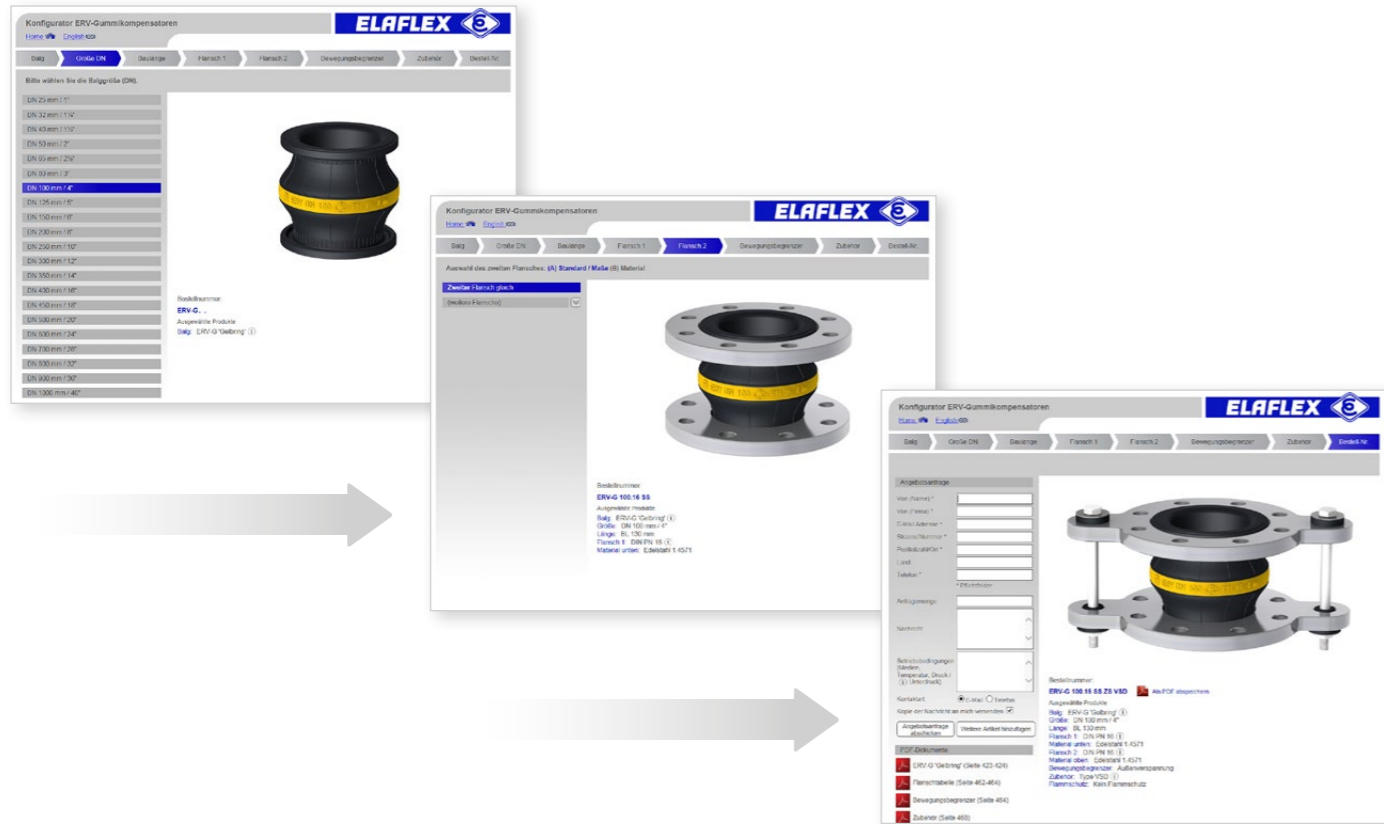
Konfigurator ERV-Gummikompensatoren
Home English
ELAFLEX

Balg | Größe DN | Baulänge | Flansch 1 | Flansch 2 | Bewegungsbegrenzer | Zubehör | Bestell-Nr.

Bitte wählen Sie die Balggröße (DN).

DN 25 mm / 1"
DN 32 mm / 1¼"
DN 40 mm / 1½"
DN 50 mm / 2"
DN 65 mm / 2½"
DN 80 mm / 3"
DN 100 mm / 4"
DN 125 mm / 5"
DN 150 mm / 6"
DN 200 mm / 8"
DN 250 mm / 10"
DN 300 mm / 12"
DN 350 mm / 14"
DN 400 mm / 16"
DN 450 mm / 18"
DN 500 mm / 20"
DN 600 mm / 24"
DN 700 mm / 28"
DN 800 mm / 32"
DN 900 mm / 36"
DN 1000 mm / 40"

Bestellnummer:
ERV-G. .
Ausgewählte Produkte
Balg: ERV-G 'Gelbring'

Konfigurator ERV-Gummikompensatoren
Home English
ELAFLEX

Balg | Größe DN | Baulänge | Flansch 1 | Flansch 2 | Bewegungsbegrenzer | Zubehör | Bestell-Nr.

Auswahl des zweiten Flansches: (A) Standard / Maße (B) Material

Zweiter Flansch gleich
(anderer Flansch)

Bestellnummer:
ERV-G 100.16 SS
Ausgewählte Produkte
Balg: ERV-G 'Gelbring'
Größe: DN 100 mm / 4"
Länge: BL 130 mm
Flansch 1: DIN PN 16
Material unten: Edelstahl 1.4571

Konfigurator ERV-Gummikompensatoren
Home English
ELAFLEX

Balg | Größe DN | Baulänge | Flansch 1 | Flansch 2 | Bewegungsbegrenzer | Zubehör | Bestell-Nr.

Angebotsanfrage
Vor- (Name) *
Firma *
E-Mail Adresse *
Straße/Nummer *
Postleitzahl/Ort *
Land
Telefon *
* Pflichtfelder
Anfragemenge
Nachricht
Betriebsbedingungen (Medien, Temperatur, Druck / Unterdruck)
Kontaktart: E-Mail Telefon
Kopie der Nachricht an mich versenden
Angebotsanfrage abschicken
Weiteren Artikel hinzufügen

PDF-Dokumente
ERV-G 'Gelbring' (Seite 423-424)
Flanschtabelle (Seite 462-464)
Bewegungsbegrenzer (Seite 464)
Zubehör (Seite 460)

Bestellnummer:
ERV-G 100.16 SS ZS VSD
Als PDF abspeichern
Ausgewählte Produkte
Balg: ERV-G 'Gelbring'
Größe: DN 100 mm / 4"
Länge: BL 130 mm
Flansch 1: DIN PN 16
Material unten: Edelstahl 1.4571
Flansch 2: DIN PN 16
Material oben: Edelstahl 1.4571
Bewegungsbegrenzer: Außenverspannung
Zubehör: Type VSD
Flammschutz: Kein Flammschutz